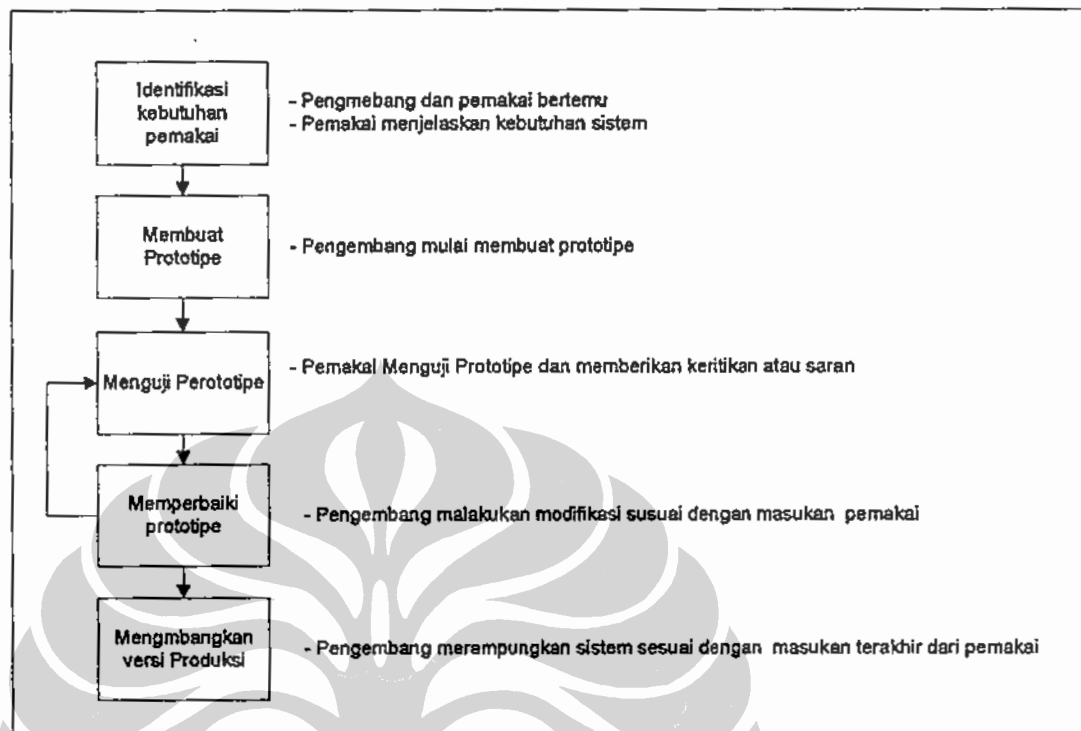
Identifikasi kebutuhan pemakai

- Pengmebang dan pemakai bertemu
- Pemakai menjelaskan kebutuhan sistem

Membuat Prototipe

- Pengembang mulai membuat prototipe

Menguji Perototipe

- Pemakai Menguji Prototipe dan memberikan keritikan atau saran

Memperbaiki prototipe

- Pengembang malakukan modifikasi susuai dengan masukan pemakai

Mengmbangkan versi Produksi

- Pengembang merampungkan sistem sesuai dengan masukan terakhir dari pemakai